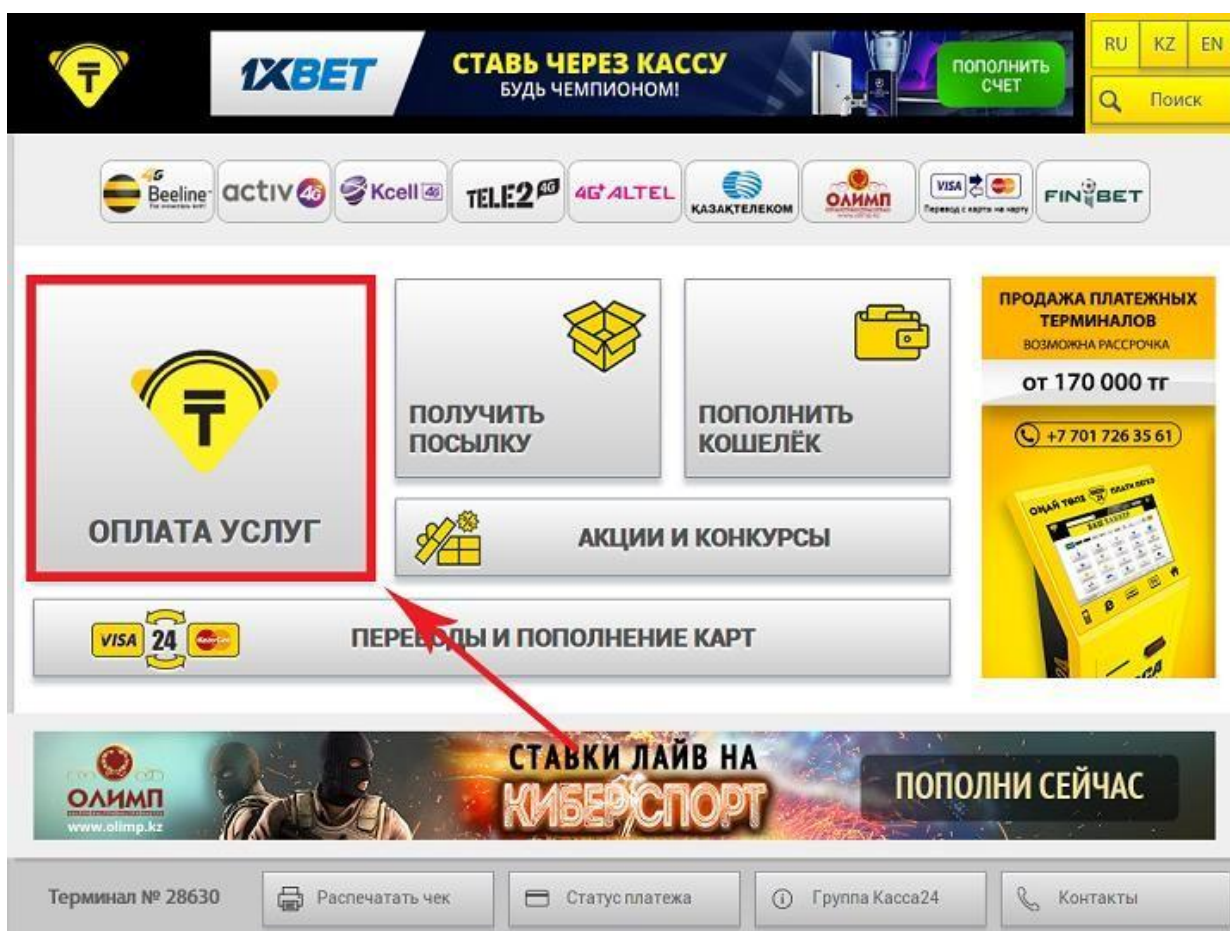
1XBET СТАВЬ ЧЕРЕЗ КАССУ БУДЬ ЧЕМПИОНОМ! ПОПОЛНИТЬ СЧЕТ

RU KZ EN
Поиск

4G Beeline activ 4G Kcell 4G TELE2 4G 4G ALTEL КАЗАКТЕЛЕКОМ ОЛИМП VISA FINBET

ОПЛАТА УСЛУГ

ПОЛУЧИТЬ ПОСЫЛКУ

ПОПОЛНИТЬ КОШЕЛЁК

АКЦИИ И КОНКУРСЫ

VISA 24

ПЕРЕВОДЫ И ПОПОЛНЕНИЕ КАРТ

ПРОДАЖА ПЛАТЕЖНЫХ ТЕРМИНАЛОВ
ВОЗМОЖНА РАССРОЧКА
от 170 000 тг
+7 701 726 35 61

ОЛИМП www.olimp.kz
СТАВКИ ЛАЙВ НА КИБЕРСПОРТ
ПОПОЛНИ СЕЙЧАС

Терминал № 28630
Распечатать чек
Статус платежа
Группа Касса24
Контакты